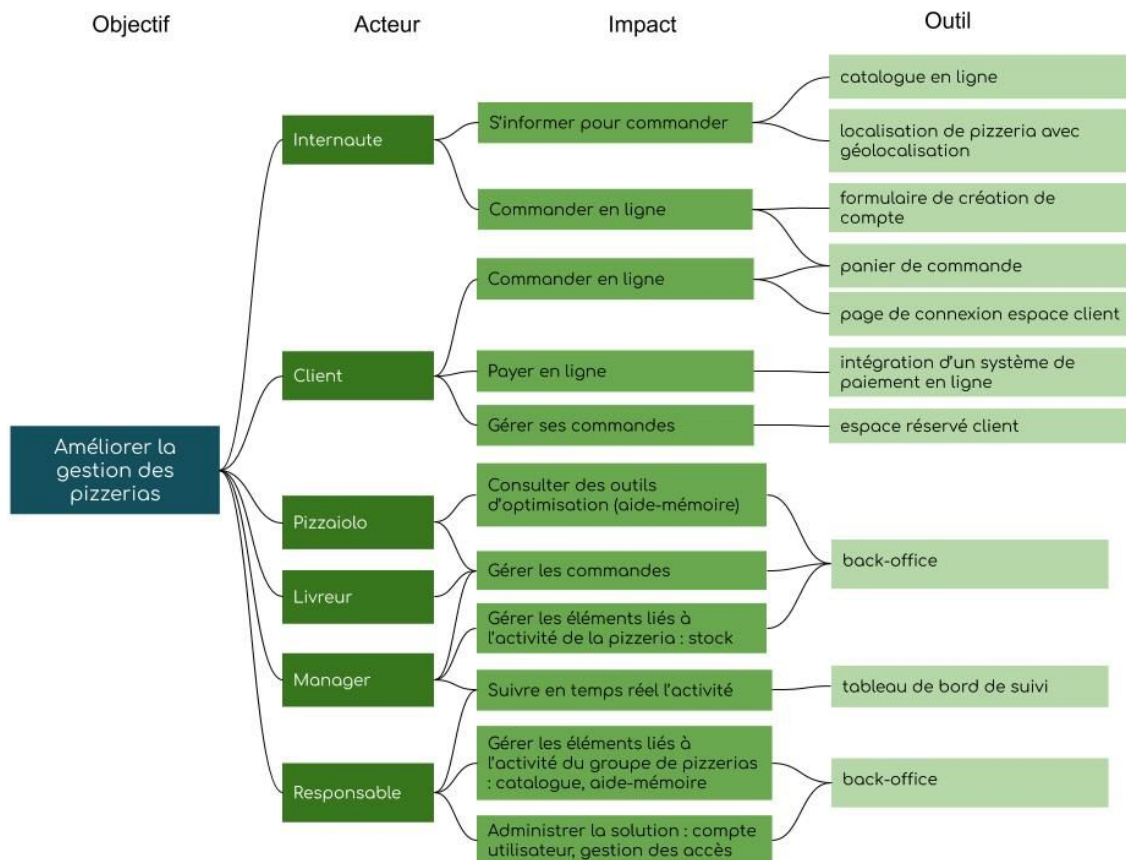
Objectif

Acteur

Impact

Outil

Améliorer la gestion des pizzerias

Internaute

S'informer pour commander

catalogue en ligne

localisation de pizzeria avec géolocalisation

Commander en ligne

formulaire de création de compte

panier de commande

Client

Commander en ligne

page de connexion espace client

Payer en ligne

intégration d'un système de paiement en ligne

Gérer ses commandes

espace réservé client

Pizzaiolo

Consulter des outils d'optimisation (aide-mémoire)

Livreur

Gérer les commandes

back-office

Manager

Gérer les éléments liés à l'activité de la pizzeria : stock

Suivre en temps réel l'activité

tableau de bord de suivi

Responsable

Gérer les éléments liés à l'activité du groupe de pizzerias : catalogue, aide-mémoire

back-office

Administrer la solution : compte utilisateur, gestion des accès